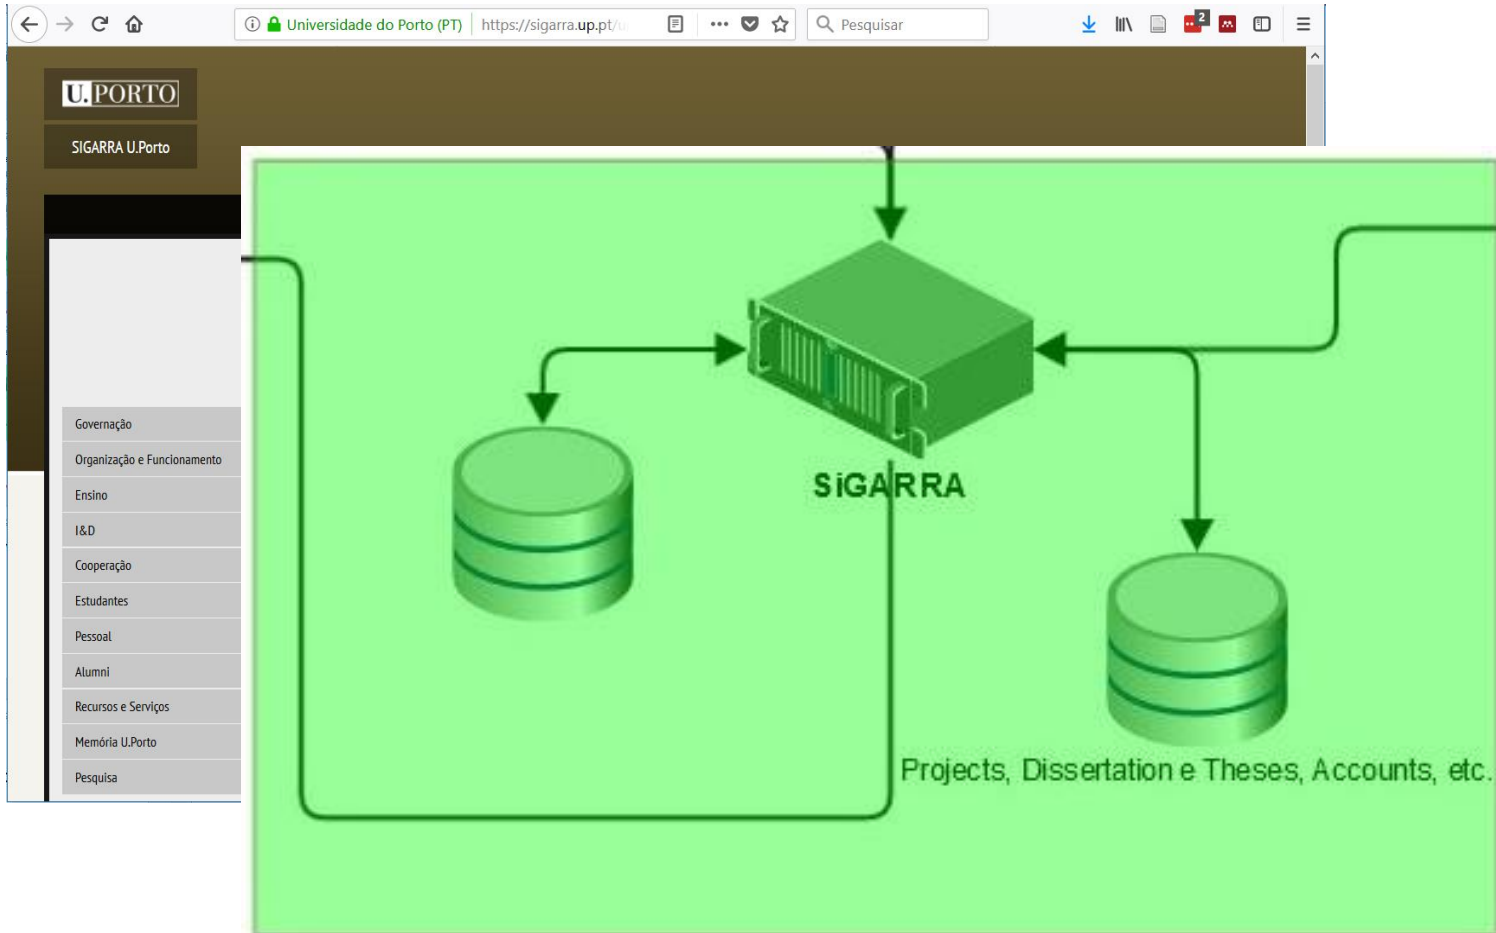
Universidade do Porto (PT) https://sigarra.up.pt/u

Pesquisar

2

U.PORTO

SIGARRA U.Porto

Governação
Organização e Funcionamento
Ensino
I&D
Cooperação
Estudantes
Pessoal
Alumni
Recursos e Serviços
Memória U.Porto
Pesquisa

SIGARRA

Projects, Dissertation e Theses, Accounts, etc.